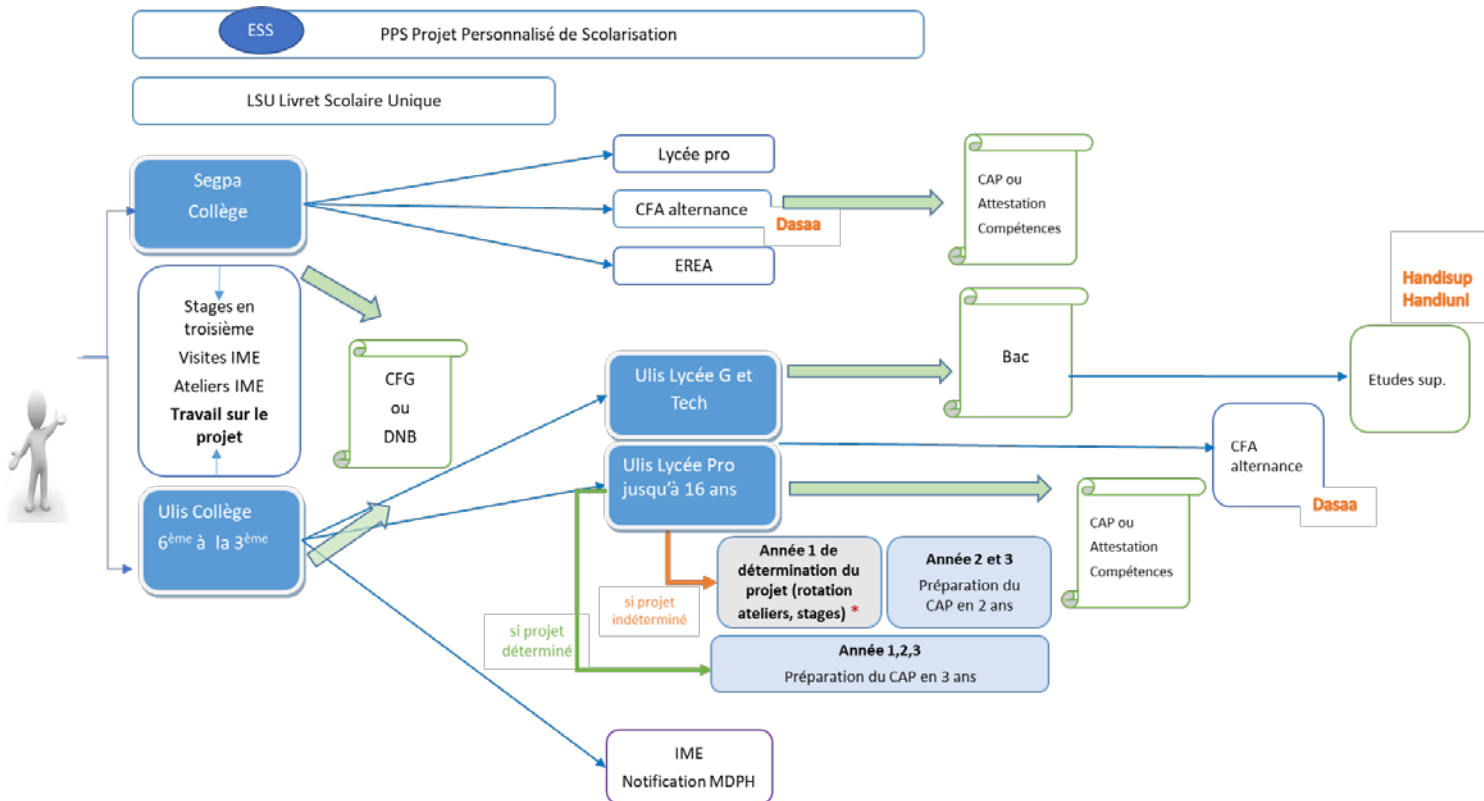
ESS

PPS Projet Personnalisé de Scolarisation

LSU Livret Scolaire Unique

Segpa Collège

Lycée pro

CFA alternance

Dasaa

EREA

CAP ou Attestation Compétences

Handisup Handiuni

Stages en troisième

Visites IME

Ateliers IME

**Travail sur le projet**

CFG ou DNB

Ulis Lycée G et Tech

Bac

Etudes sup.

CFA alternance

Dasaa

Ulis Lycée Pro jusqu'à 16 ans

CAP ou Attestation Compétences

Ulis Collège $6^{ème}$ à la $3^{ème}$

**Année 1 de détermination du projet (rotation ateliers, stages)** *

**Année 2 et 3**
Préparation du CAP en 2 ans

si projet indéterminé

si projet déterminé

**Année 1,2,3**
Préparation du CAP en 3 ans

IME
Notification MDPH